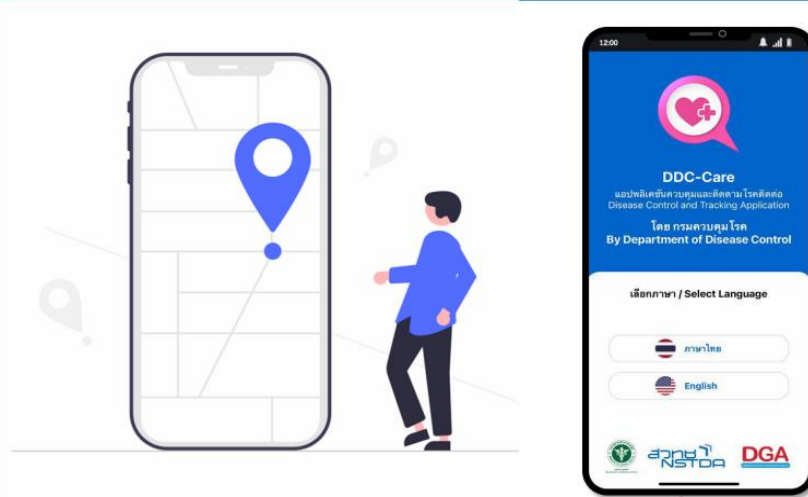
12:00

DDC-Care

แอปพลิเคชันควบคุมและติดตามโรคติดต่อ
Disease Control and Tracking Application

โดย กรมควบคุมโรค
By Department of Disease Control

เลือกภาษา / Select Language

ภาษาไทย

English

สวทช NSTDA

DGA